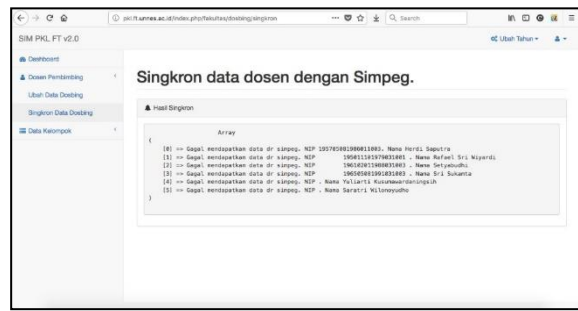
pkl.ft.unnes.ac.id/index.php/fakultas/dosbing/singkron

Search

SIM PKL FT v2.0

Ubah Tahun

Dashboard

Dosen Pembimbing

Ubah Data Dosbing

Singkron Data Dosbing

Data Kelompok

Singkron data dosen dengan Simpeg.

Hasil Singkron

Array
(
[0] => Gagal mendapatkan data dr simpeg. NIP 195705081986011003. Nama Herdi Saputra
[1] => Gagal mendapatkan data dr simpeg. NIP 195811161979031001 . Nama Rafael Sri Wiyardi
[2] => Gagal mendapatkan data dr simpeg. NIP 196102011988031003 . Nama Setyabudhi
[3] => Gagal mendapatkan data dr simpeg. NIP 196505051991031003 . Nama Sri Sukanta
[4] => Gagal mendapatkan data dr simpeg. NIP . Nama Yuliarti Kusumawardaningsih
[5] => Gagal mendapatkan data dr simpeg. NIP . Nama Saratri Wilonoyudho
)